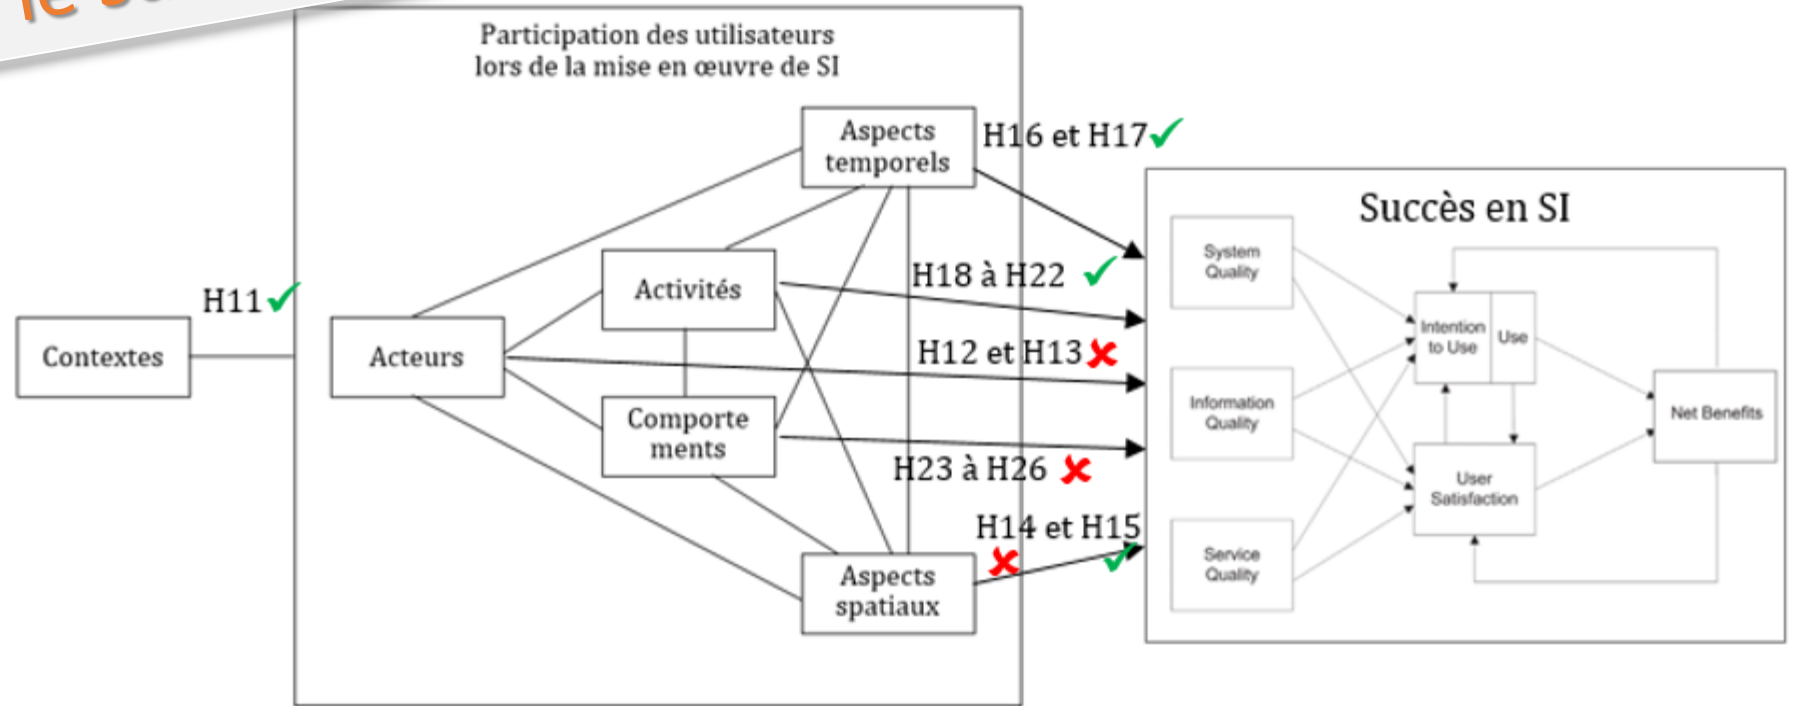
Participation des utilisateurs lors de la mise en œuvre de SI

Contextes

H11

Acteurs

Activités

Comporte ments

Aspects temporels

Aspects spatiaux

H16 et H17

H18 à H22

H12 et H13

H23 à H26

H14 et H15

Succès en SI

System Quality

Information Quality

Service Quality

Intention to Use

Use

User Satisfaction

Net Benefits